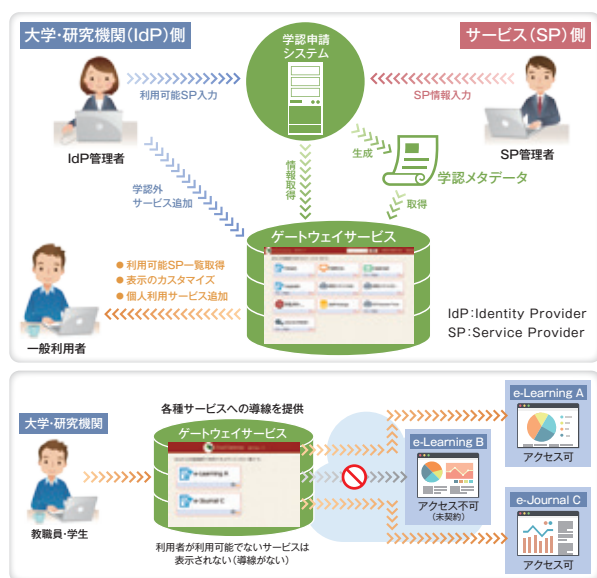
大学・研究機関(IdP)側

サービス(SP)側

学認申請システム

利用可能SP入力

SP情報入力

IdP管理者

SP管理者

情報取得

生成

学認メタデータ

学認外サービス追加

取得

ゲートウェイサービス

● 利用可能SP一覧取得
● 表示のカスタマイズ
● 個人利用サービス追加

IdP:Identity Provider
SP:Service Provider

一般利用者

大学・研究機関

各種サービスへの導線を提供

ゲートウェイサービス

e-Learning A

e-Learning A

e-Journal C

教職員・学生

利用者が利用可能でないサービスは表示されない(導線がない)

e-Learning B

アクセス不可
(未契約)

アクセス可

e-Journal C

アクセス可